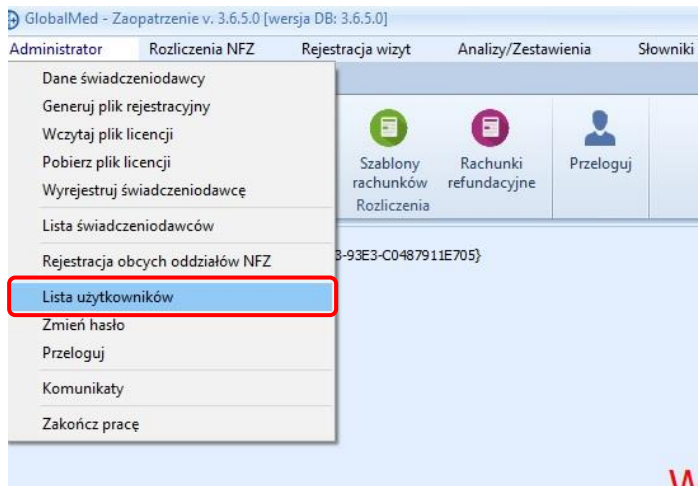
GlobalMed - Zaopatrzenie v. 3.6.5.0 [wersja DB: 3.6.5.0]

Administrator Rozliczenia NFZ Rejestracja wizyt Analizy/Zestawienia Słowniki

Dane świadczeniodawcy
Generuj plik rejestracyjny
Wczytaj plik licencji
Pobierz plik licencji
Wyrejestruj świadczeniodawcę
Lista świadczeniodawców
Rejestracja obcych oddziałów NFZ
Lista użytkowników
Zmień hasło
Przeloguj
Komunikaty
Zakończ pracę

Szablony rachunków
Rachunki refundacyjne
Przeloguj
Rozliczenia

3-93E3-C0487911E705}